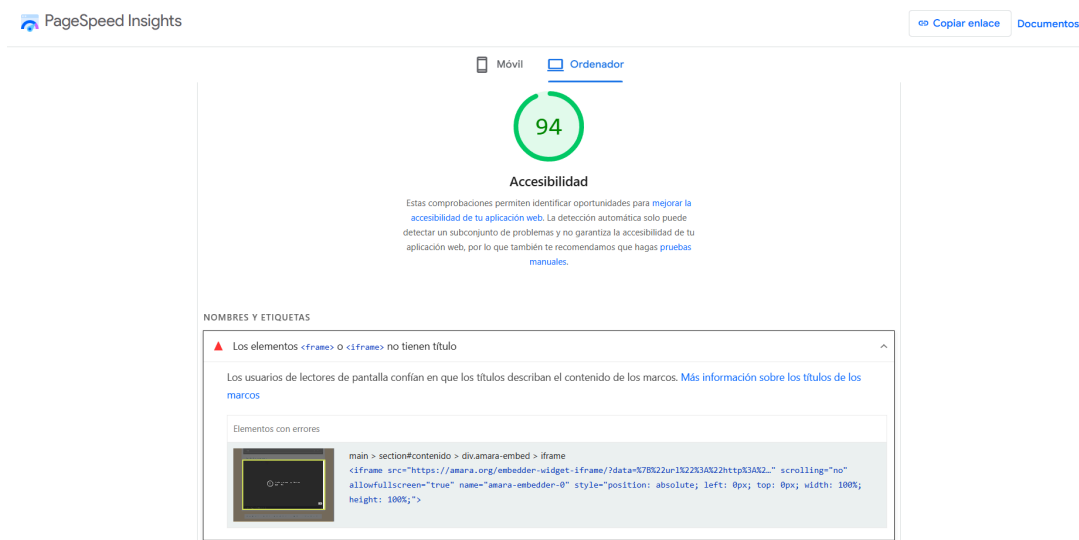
PageSpeed Insights

Copiar enlace

Documentos

Móvil

Ordenador

94

Accesibilidad

Estas comprobaciones permiten identificar oportunidades para mejorar la accesibilidad de tu aplicación web. La detección automática solo puede detectar un subconjunto de problemas y no garantiza la accesibilidad de tu aplicación web, por lo que también te recomendamos que hagas pruebas manuales.

NOMBRES Y ETIQUETAS

Los elementos <frame> o <iframe> no tienen título

Los usuarios de lectores de pantalla confían en que los títulos describan el contenido de los marcos. Más información sobre los títulos de los marcos

Elementos con errores

main > section#contenido > div.amara-embed > iframe
<iframe src="https://amara.org/embedder-widget-iframe/?data=%7B%22url%22%3A%22http%3A%2…" scrolling="no" allowfullscreen="true" name="amara-embedder-0" style="position: absolute; left: 0px; top: 0px; width: 100%; height: 100%;">